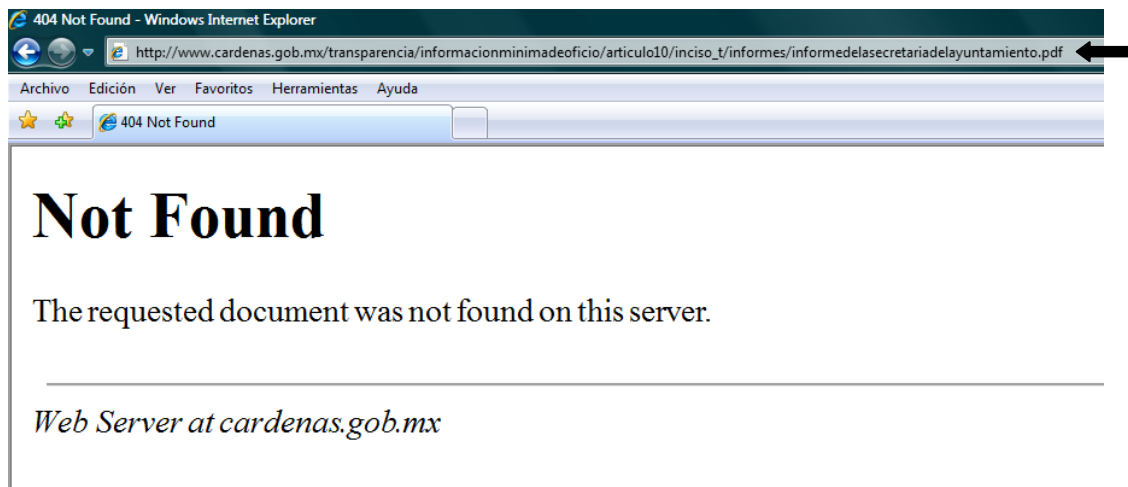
404 Not Found - Windows Internet Explorer

http://www.cardenas.gob.mx/transparencia/informacionminimadeoficio/articulo10/inciso_t/informes/informedelasecretariadelayuntamiento.pdf

Archivo Edición Ver Favoritos Herramientas Ayuda

404 Not Found

# Not Found

The requested document was not found on this server.

*Web Server at cardenas.gob.mx*